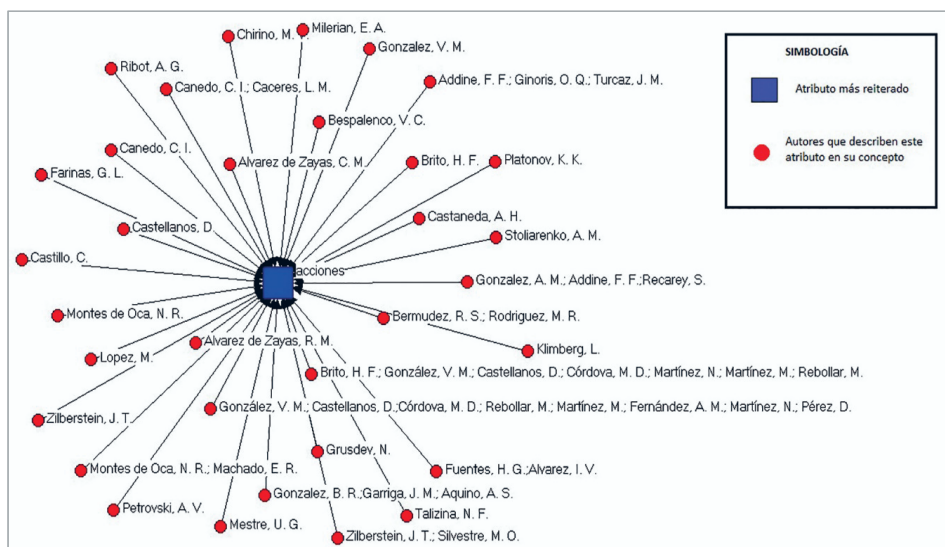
SIMBOLOGÍA

Atributo más reiterado

Autores que describen este atributo en su concepto

Chirino, M.

Milerian, E. A.

Gonzalez, V. M.

Ribot, A. G.

Addine, F. F.; Ginoris, O. Q.; Turcaz, J. M.

Canedo, C. I.; Caceres, L. M.

Bespalenco, V. C.

Canedo, C. I.

Alvarez de Zayas, C. M.

Brito, H. F.

Platonov, K. K.

Farinas, G. L.

Castaneda, A. H.

Castellanos, D.

Stoliarenko, A. M.

Castillo, C.

acciones

Gonzalez, A. M.; Addine, F. F.;Recarey, S.

Montes de Oca, N. R.

Bermudez, R. S.; Rodriguez, M. R.

Klimberg, L.

Alvarez de Zayas, R. M.

Lopez, M.

Brito, H. F.; González, V. M.; Castellanos, D.; Córdova, M. D.; Martínez, N.; Martínez, M.; Rebollar, M.

Zilberstein, J. T.

González, V. M.; Castellanos, D.;Córdova, M. D.; Rebollar, M.; Martínez, M.; Fernández, A. M.; Martínez, N.; Pérez, D.

Grusdev, N.

Montes de Oca, N. R.; Machado, E. R.

Fuentes, H. G.;Alvarez, I. V.

Gonzalez, B. R.;Garriga, J. M.; Aquino, A. S.

Petrovski, A. V.

Talizina, N. F.

Mestre, U. G.

Zilberstein, J. T.; Silvestre, M. O.